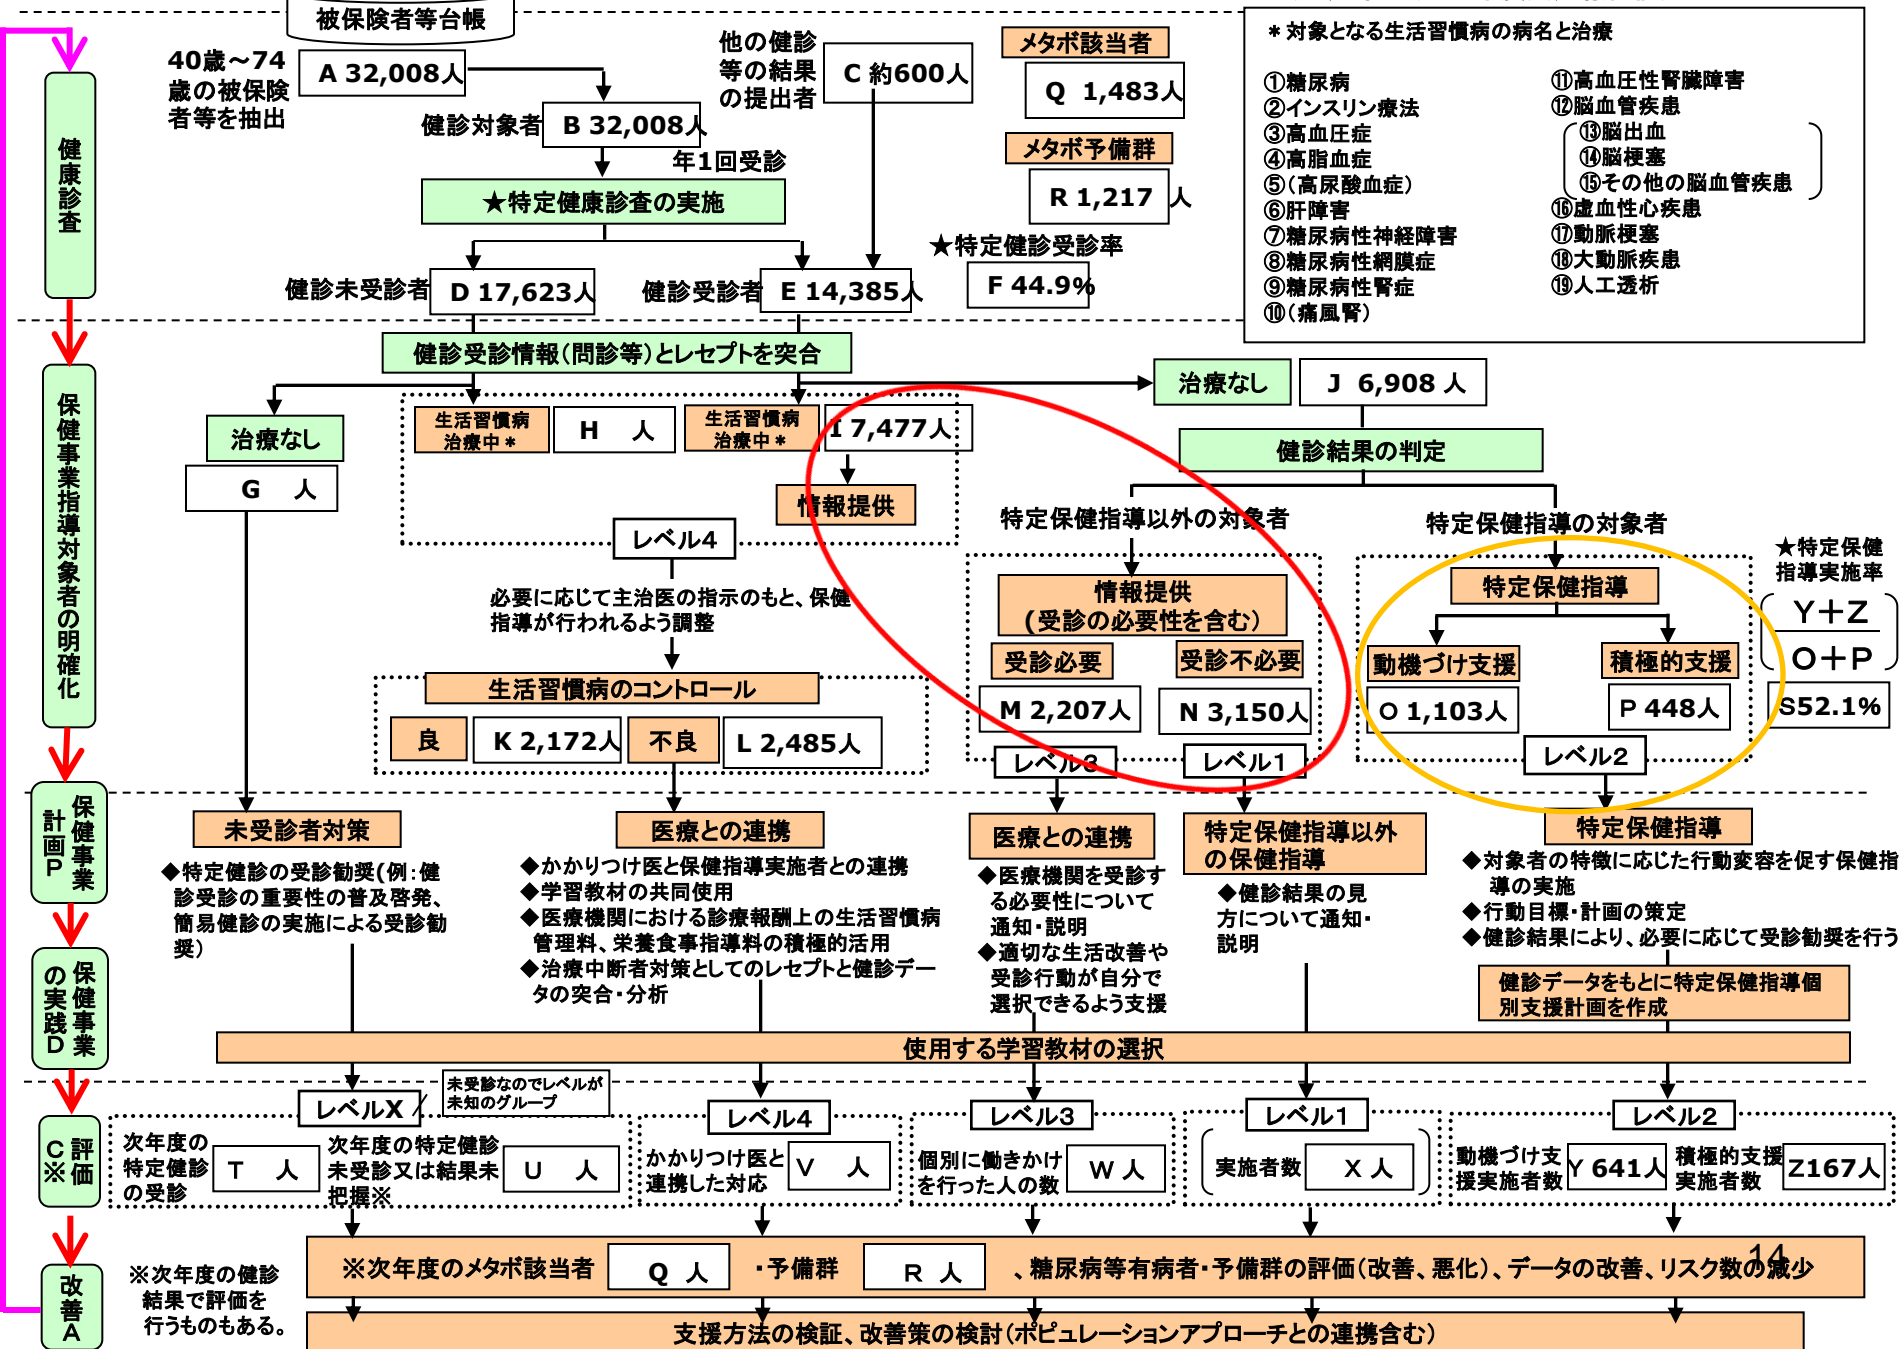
被保険者等台帳

健康診査

40歳～74歳の被保険者等を抽出

A 32,008人

健診対象者 B 32,008人

年1回受診

★特定健康診査の実施

他の健診等の結果の提出者

C 約600人

メタボ該当者

Q 1,483人

メタボ予備群

R 1,217 人

★特定健診受診率

F 44.9%

健診未受診者 D 17,623人

健診受診者 E 14,385人

＊対象となる生活習慣病の病名と治療

①糖尿病
②インスリン療法
③高血圧症
④高脂血症
⑤(高尿酸血症)
⑥肝障害
⑦糖尿病性神経障害
⑧糖尿病性網膜症
⑨糖尿病性腎症
⑩(痛風腎)

⑪高血圧性腎臓障害
⑫脳血管疾患
⑬脳出血
⑭脳梗塞
⑮その他の脳血管疾患
⑯虚血性心疾患
⑰動脈梗塞
⑱大動脈疾患
⑲人工透析

保健事業指導対象者の明確化

健診受診情報(問診等)とレセプトを突合

治療なし J 6,908 人

治療なし

G 人

生活習慣病治療中＊ H 人

生活習慣病治療中＊ I 7,477人

情報提供

健診結果の判定

特定保健指導以外の対象者

特定保健指導の対象者

レベル4

必要に応じて主治医の指示のもと、保健指導が行われるよう調整

生活習慣病のコントロール

良 K 2,172人 不良 L 2,485人

情報提供
(受診の必要性を含む)

受診必要 受診不必要

M 2,207人 N 3,150人

レベル3 レベル1

特定保健指導

動機づけ支援 積極的支援

O 1,103人 P 448人

レベル2

★特定保健指導実施率

$\frac{Y+Z}{O+P}$

S52.1%

保健事業計画P

未受診者対策

◆特定健診の受診勧奨(例:健診受診の重要性の普及啓発、簡易健診の実施による受診勧奨)

医療との連携

◆かかりつけ医と保健指導実施者との連携
◆学習教材の共同使用
◆医療機関における診療報酬上の生活習慣病管理料、栄養食事指導料の積極的活用
◆治療中断者対策としてのレセプトと健診データの突合・分析

医療との連携

◆医療機関を受診する必要性について通知・説明
◆適切な生活改善や受診行動が自分で選択できるよう支援

特定保健指導以外の保健指導

◆健診結果の見方について通知・説明

特定保健指導

◆対象者の特徴に応じた行動変容を促す保健指導の実施
◆行動目標・計画の策定
◆健診結果により、必要に応じて受診勧奨を行う

健診データをもとに特定保健指導個別支援計画を作成

保健事業の実践D

使用する学習教材の選択

評価C※

レベルX

未受診なのでレベルが未知のグループ

次年度の特定健診の受診 T 人

次年度の特定健診未受診又は結果未把握※ U 人

レベル4

かかりつけ医と連携した対応 V 人

レベル3

個別に働きかけを行った人の数 W 人

レベル1

実施者数 X 人

レベル2

動機づけ支援実施者数 Y 641人

積極的支援実施者数 Z167人

改善A

※次年度の健診結果で評価を行うものもある。

※次年度のメタボ該当者 Q 人 ・予備群 R 人 、糖尿病等有病者・予備群の評価(改善、悪化)、データの改善、リスク数の減少

14

支援方法の検証、改善策の検討(ポピュレーションアプローチとの連携含む)